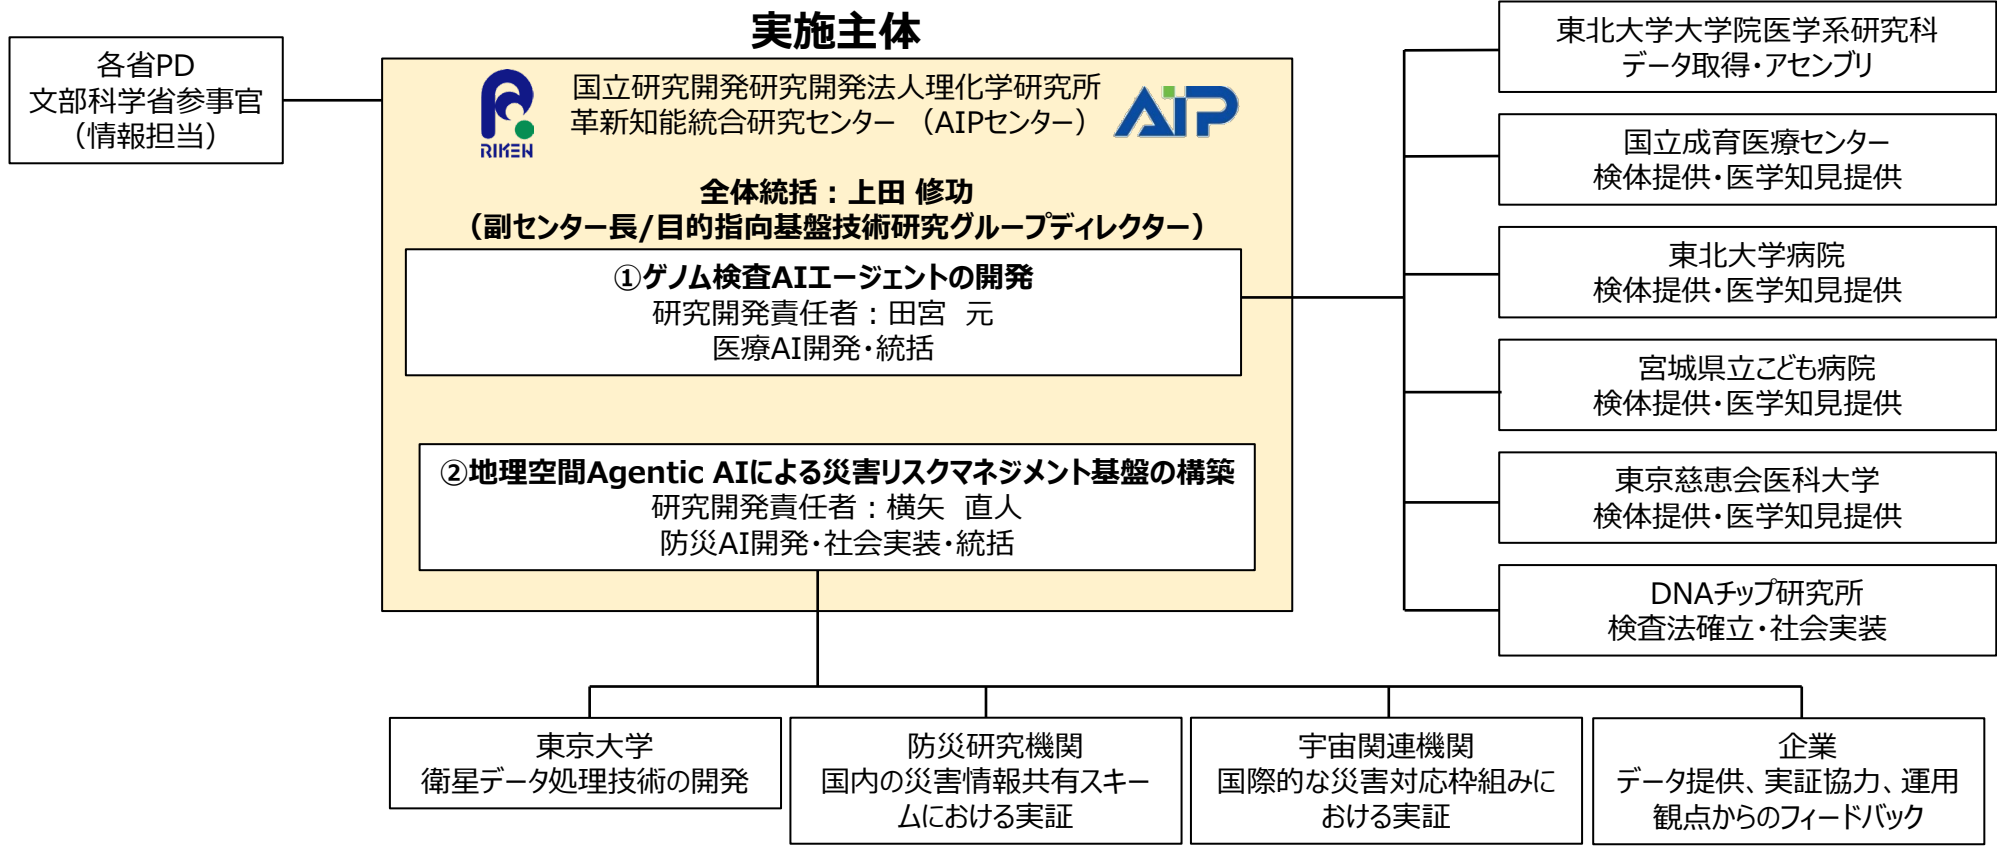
各省PD
文部科学省参事官
（情報担当）

実施主体

RIKEN

国立研究開発研究開発法人理化学研究所
革新知能統合研究センター　（AIPセンター）

AIP

全体統括：上田 修功
（副センター長/目的指向基盤技術研究グループディレクター）

①ゲノム検査AIエージェントの開発
研究開発責任者：田宮　元
医療AI開発・統括

②地理空間Agentic AIによる災害リスクマネジメント基盤の構築
研究開発責任者：横矢　直人
防災AI開発・社会実装・統括

東北大学大学院医学系研究科
データ取得・アセンブリ

国立成育医療センター
検体提供・医学知見提供

東北大学病院
検体提供・医学知見提供

宮城県立こども病院
検体提供・医学知見提供

東京慈恵会医科大学
検体提供・医学知見提供

DNAチップ研究所
検査法確立・社会実装

東京大学
衛星データ処理技術の開発

防災研究機関
国内の災害情報共有スキームにおける実証

宇宙関連機関
国際的な災害対応枠組みにおける実証

企業
データ提供、実証協力、運用観点からのフィードバック